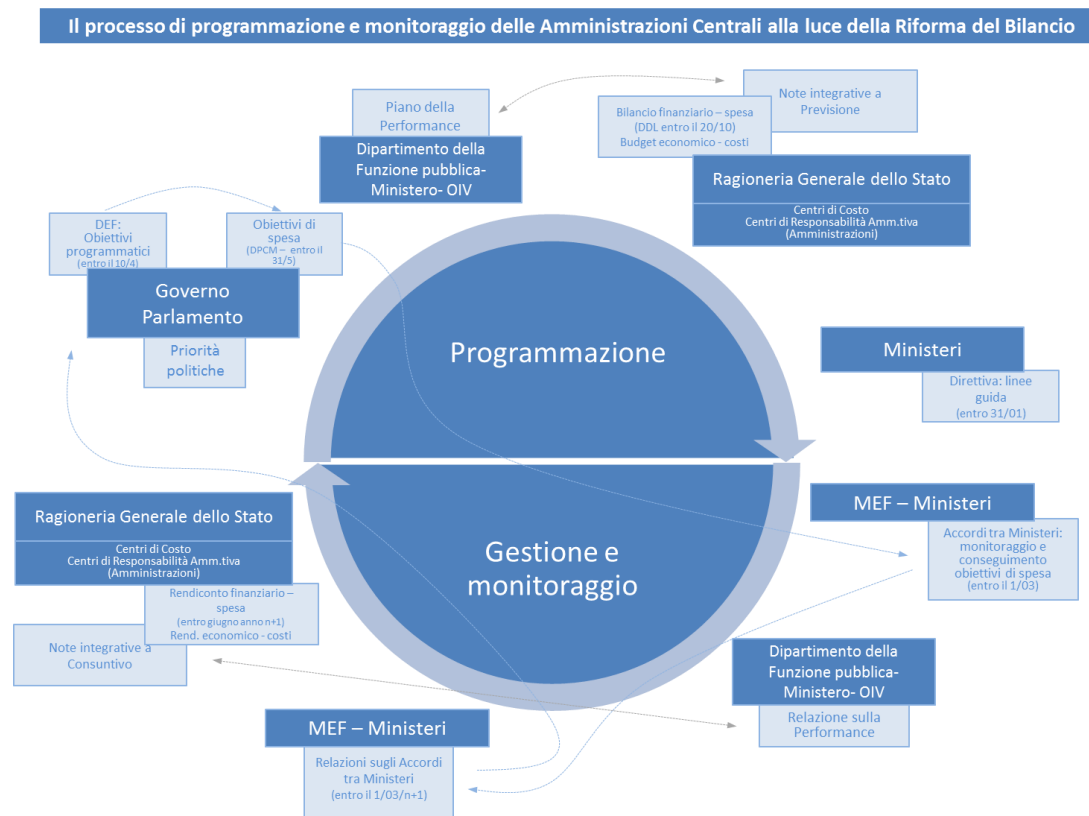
Il processo di programmazione e monitoraggio delle Amministrazioni Centrali alla luce della Riforma del Bilancio

Piano della Performance

Dipartimento della Funzione pubblica-Ministero- OIV

Note integrative a Previsione

Bilancio finanziario – spesa (DDL entro il 20/10)
Budget economico - costi

Ragioneria Generale dello Stato

Centri di Costo
Centri di Responsabilità Amm.tiva (Amministrazioni)

DEF: Obiettivi programmatici (entro il 10/4)

Obiettivi di spesa (DPCM – entro il 31/5)

Governo Parlamento

Priorità politiche

Programmazione

Ministeri

Direttiva: linee guida (entro 31/01)

MEF – Ministeri

Accordi tra Ministeri: monitoraggio e conseguimento obiettivi di spesa (entro il 1/03)

Ragioneria Generale dello Stato

Centri di Costo
Centri di Responsabilità Amm.tiva (Amministrazioni)

Rendiconto finanziario – spesa (entro giugno anno n+1)
Rend. economico - costi

Note integrative a Consuntivo

Gestione e monitoraggio

Dipartimento della Funzione pubblica-Ministero- OIV

Relazione sulla Performance

MEF – Ministeri

Relazioni sugli Accordi tra Ministeri (entro il 1/03/n+1)